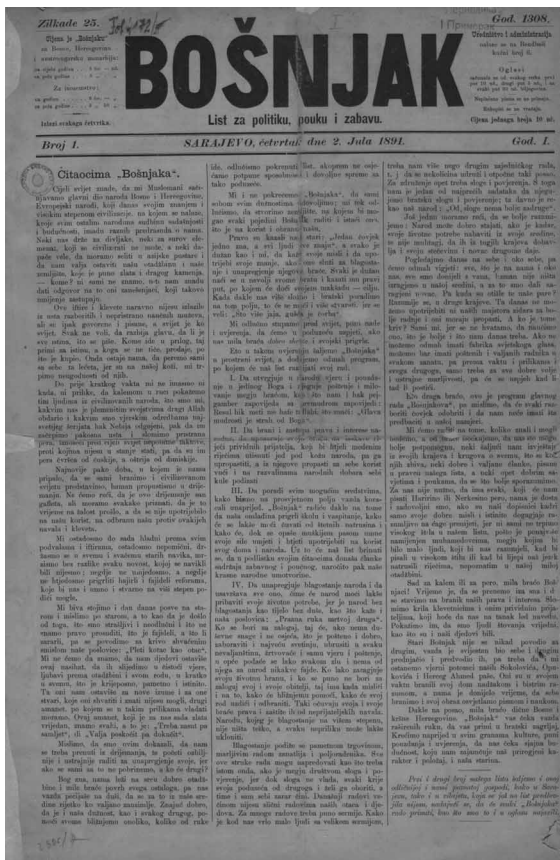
Zilkade 25.

God. 1308.

Cijena je „Bošnjaku" za Bosnu, Hercegovinu i inostranstvo

Za inostranstvo

Izlazi svakog četvrtka.

Uredništvo i administracija

Cijena jednoga broja 10 nč.

BOŠNJAK

List za politiku, pouku i zabavu.

Broj 1.

SARAJEVO, četvrtak dne 2. Jula 1891.

God. I.

Citaocima „Bošnjaka".

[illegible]

Prvi i drugi broj našega lista šaljemo i onoj gospodi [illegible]